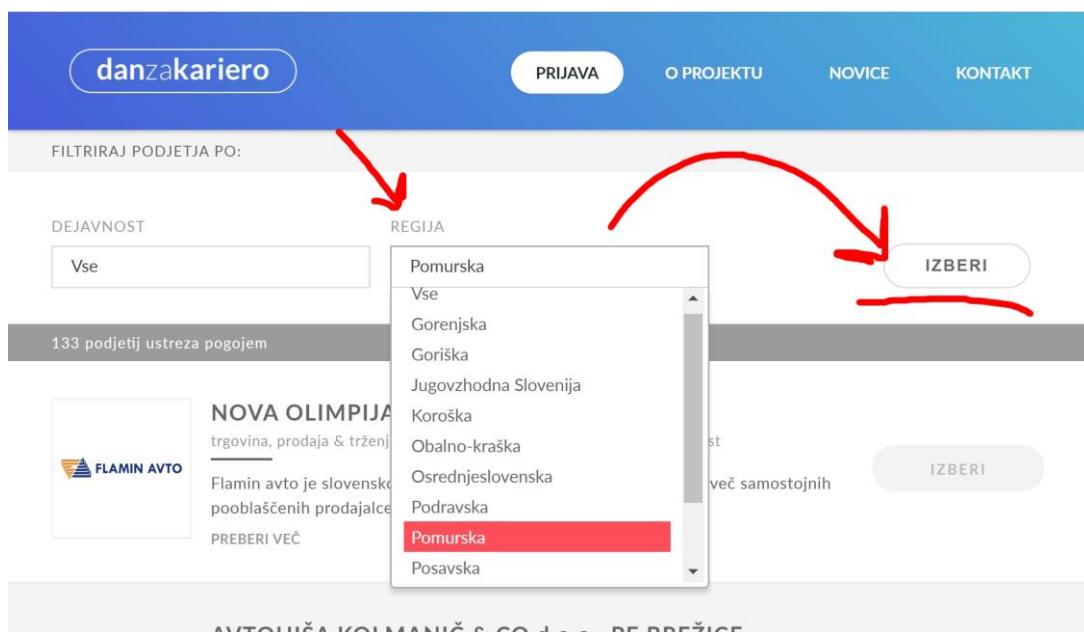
danzakariero

PRIJAVA O PROJEKTU NOVICE KONTAKT

FILTRIRAJ PODJETJA PO:

DEJAVNOST
Vse

REGIJA
Pomurska
Vse
Gorenjska
Goriška
Jugovzhodna Slovenija
Koroška
Obalno-kraška
Osrednjeslovenska
Podravska
Pomurska
Posavska

IZBERI

133 podjetij ustreza pogojem

FLAMIN AVTO

NOVA OLIMPIJA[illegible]
trgovina, prodaja & trženj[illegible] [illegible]st

Flamin avto je slovensk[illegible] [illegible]več samostojnih pooblaščenih prodajalce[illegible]

PREBERI VEČ

IZBERI

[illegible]